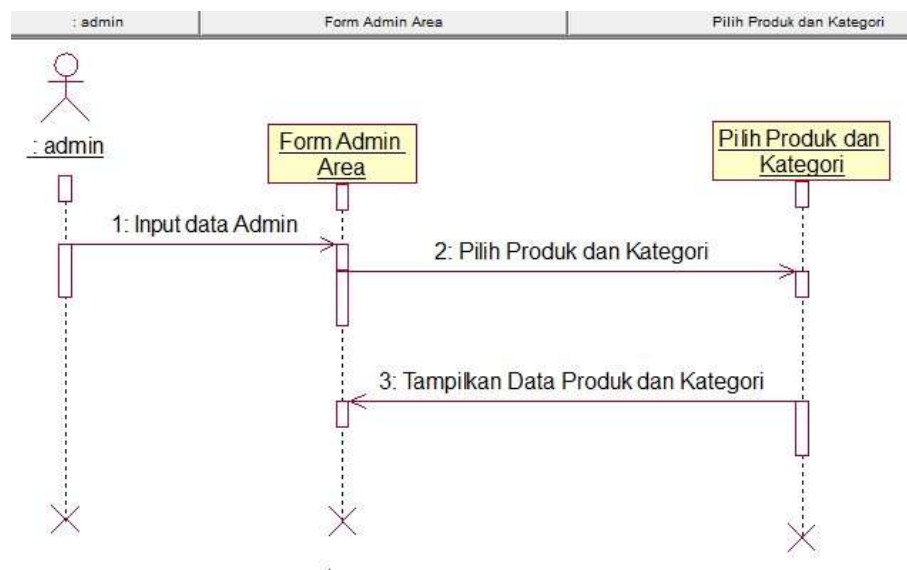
| : admin | Form Admin Area | Pilih Produk dan Kategori |
|---|---|---|

: admin

Form Admin Area

Pilih Produk dan Kategori

1: Input data Admin

2: Pilih Produk dan Kategori

3: Tampilkan Data Produk dan Kategori